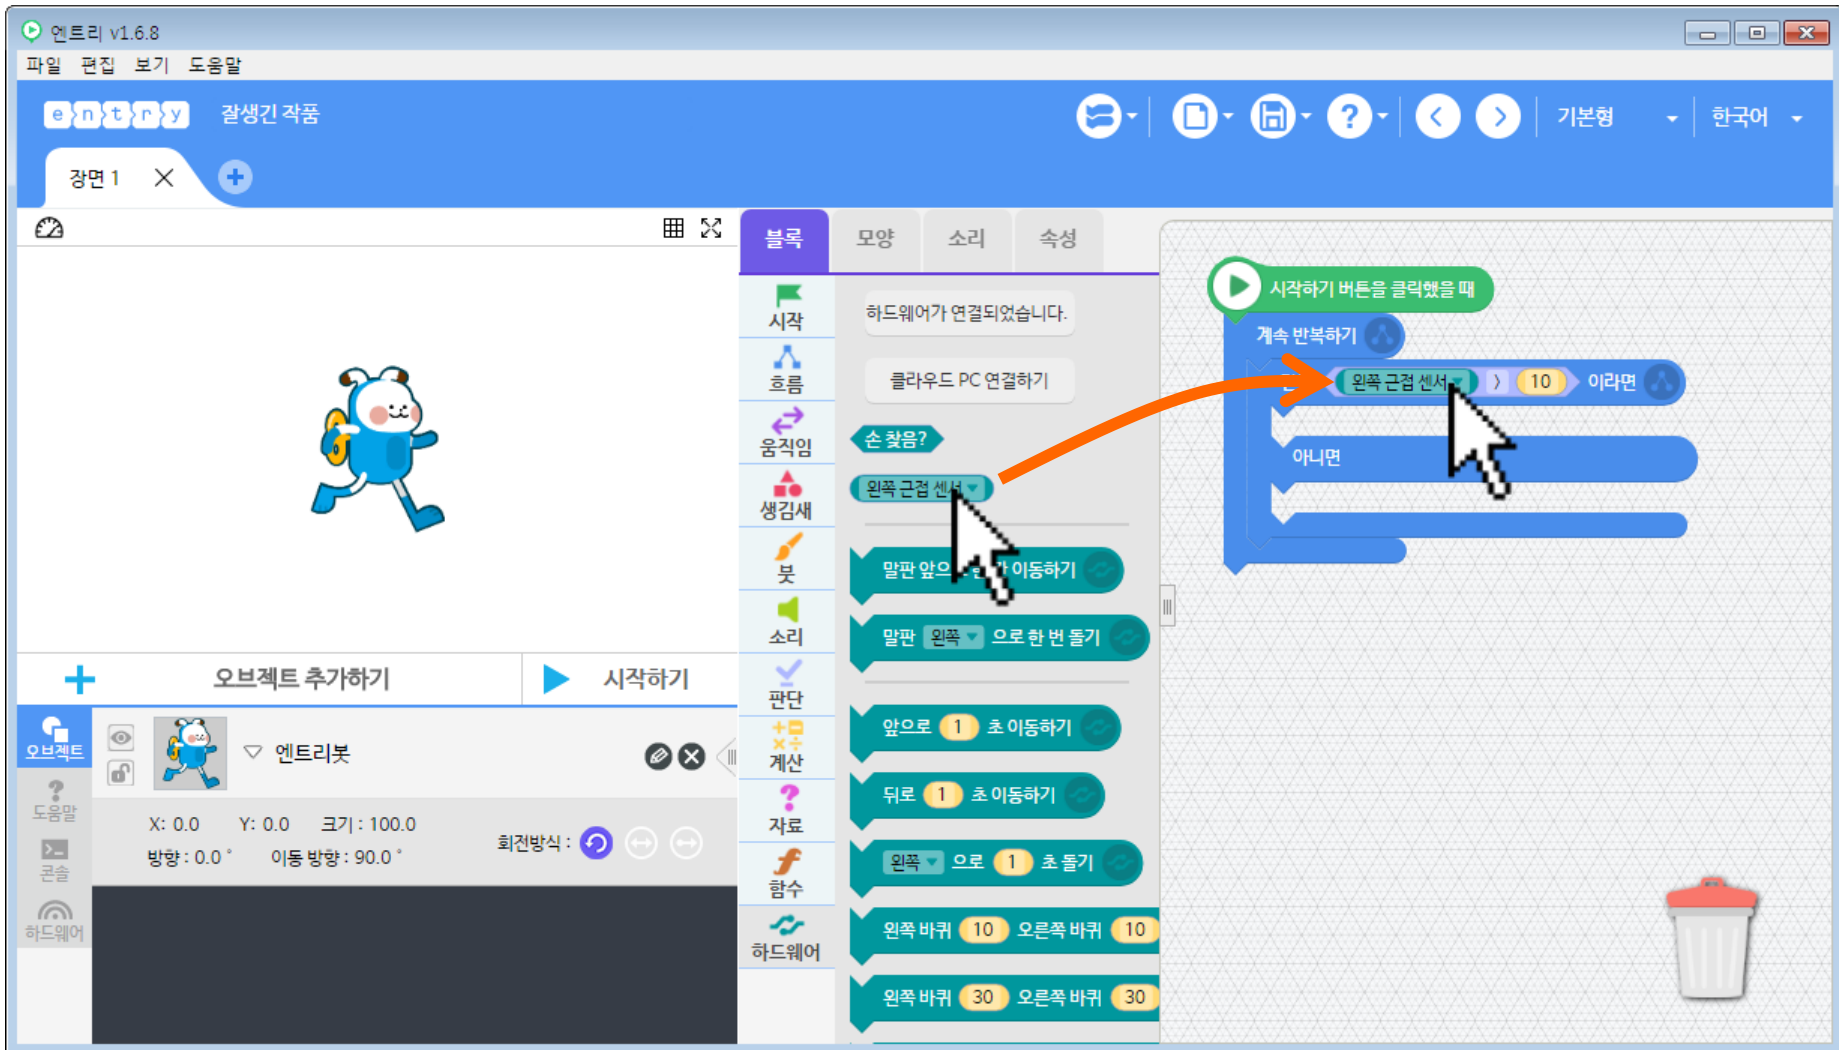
엔트리 v1.6.8

파일 편집 보기 도움말

entry 잘생긴 작품

기본형 한국어

장면 1

블록 모양 소리 속성

시작 흐름 움직임 생김새 붓 소리 판단 계산 자료 함수 하드웨어

하드웨어가 연결되었습니다.

클라우드 PC 연결하기

손 찾음?

왼쪽 근접 센서

말판 앞으로 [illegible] 이동하기

말판 왼쪽 으로 한 번 돌기

앞으로 1 초 이동하기

뒤로 1 초 이동하기

왼쪽 으로 1 초 돌기

왼쪽 바퀴 10 오른쪽 바퀴 10

왼쪽 바퀴 30 오른쪽 바퀴 30

시작하기 버튼을 클릭했을 때

계속 반복하기

왼쪽 근접 센서 > 10 이라면

아니면

오브젝트 추가하기 시작하기

오브젝트 도움말 콘솔 하드웨어

엔트리봇

X: 0.0 Y: 0.0 크기 : 100.0

방향 : 0.0° 이동 방향 : 90.0°

회전방식 :